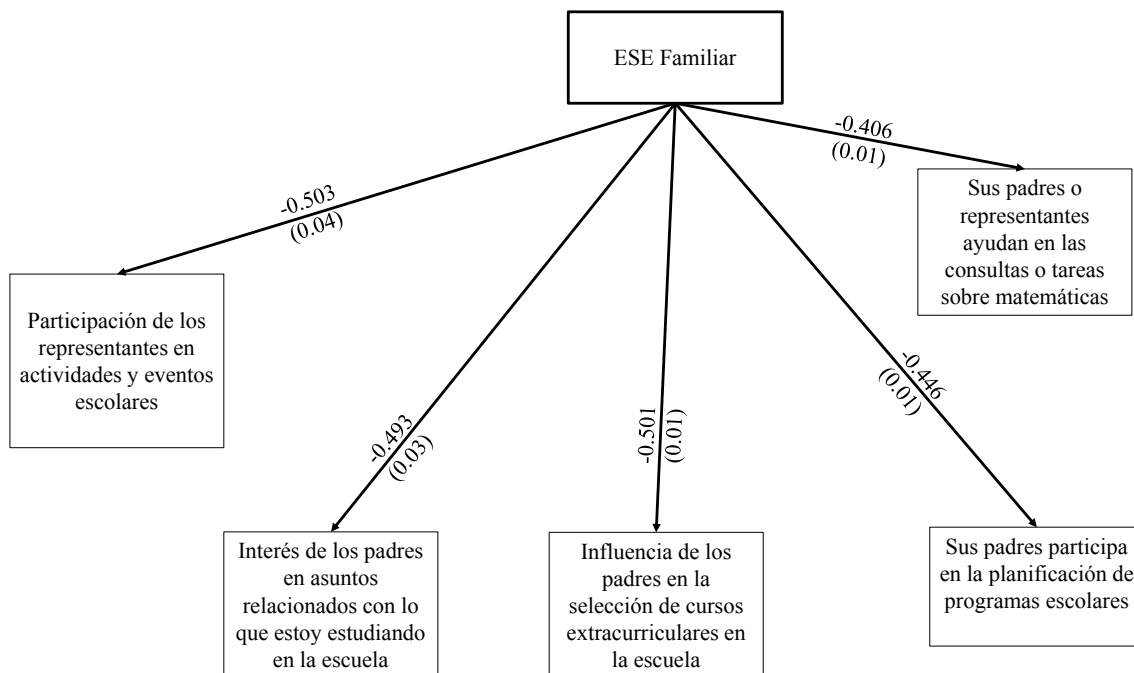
ESE Familiar

-0.406
(0.01)

Sus padres o representantes ayudan en las consultas o tareas sobre matemáticas

-0.503
(0.04)

Participación de los representantes en actividades y eventos escolares

-0.493
(0.03)

-0.501
(0.01)

-0.446
(0.01)

Interés de los padres en asuntos relacionados con lo que estoy estudiando en la escuela

Influencia de los padres en la selección de cursos extracurriculares en la escuela

Sus padres participa en la planificación de programas escolares